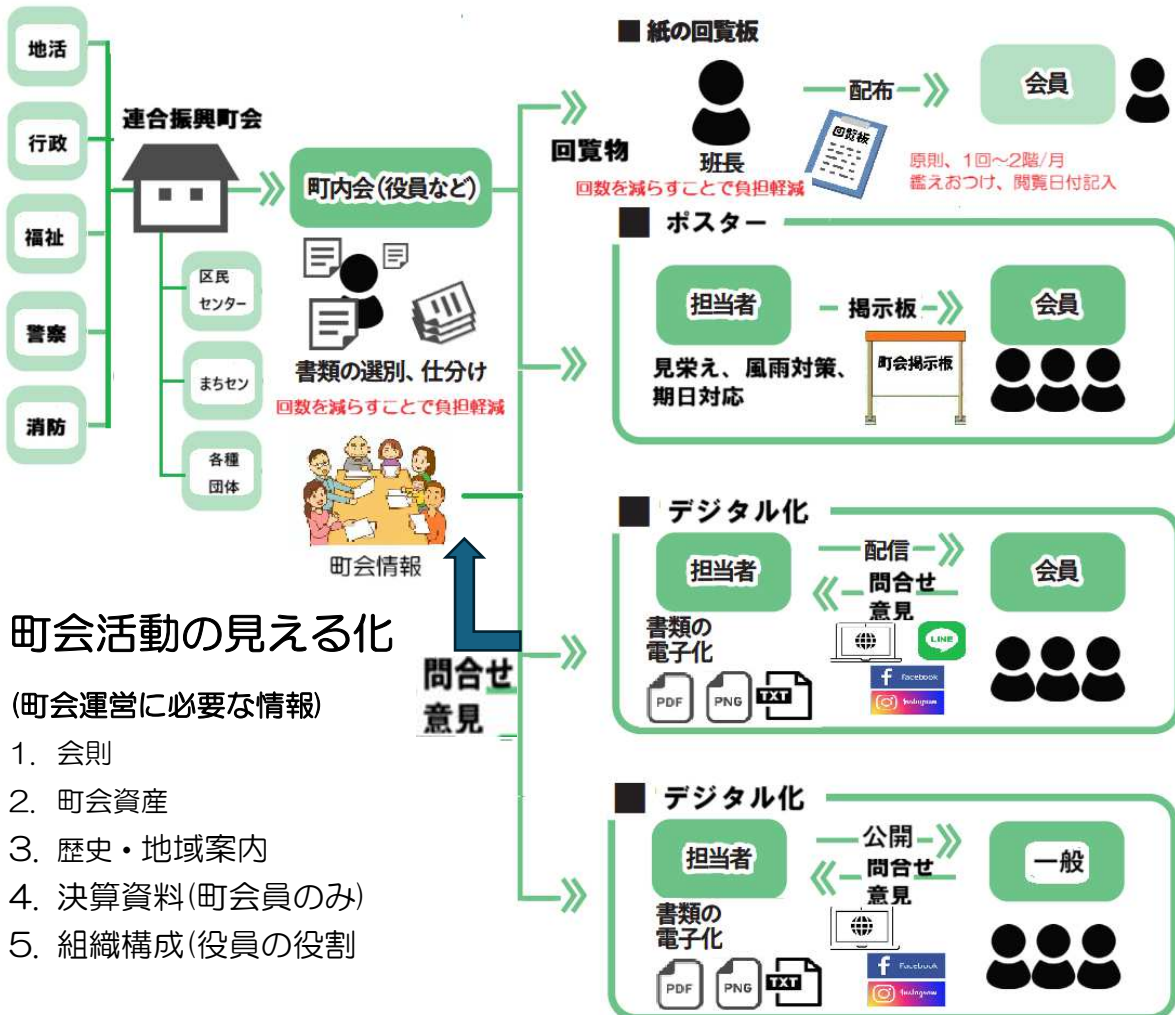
地活

行政

福祉

警察

消防

連合振興町会

区民センター

まちセン

各種団体

町内会(役員など)

書類の選別、仕分け

回数を減らすことで負担軽減

町会情報

回覧物

■ 紙の回覧板

班長

回数を減らすことで負担軽減

配布

回覧板

会員

原則、1回~2階/月
備えおつけ、閲覧日付記入

■ ポスター

担当者

掲示板

町会掲示板

会員

見栄え、風雨対策、期日対応

■ デジタル化

担当者

配信

問合せ
意見

会員

書類の電子化

PDF PNG TXT

LINE

facebook

Instagram

■ デジタル化

担当者

公開

問合せ
意見

一般

書類の電子化

PDF PNG TXT

facebook

Instagram

問合せ
意見

町会活動の見える化

(町会運営に必要な情報)

1. 会則
2. 町会資産
3. 歴史・地域案内
4. 決算資料(町会員のみ)
5. 組織構成(役員の役割